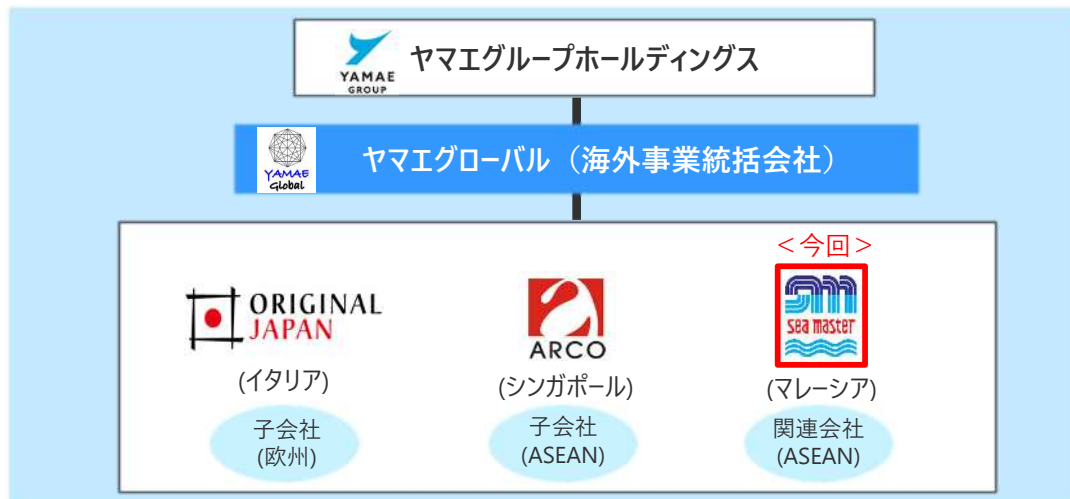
YAMAE GROUP
ヤマエグループホールディングス

YAMAE Global
ヤマエグローバル（海外事業統括会社）

ORIGINAL JAPAN
(イタリア)
子会社
(欧州)

ARCO
(シンガポール)
子会社
(ASEAN)

＜今回＞
sea master
(マレーシア)
関連会社
(ASEAN)